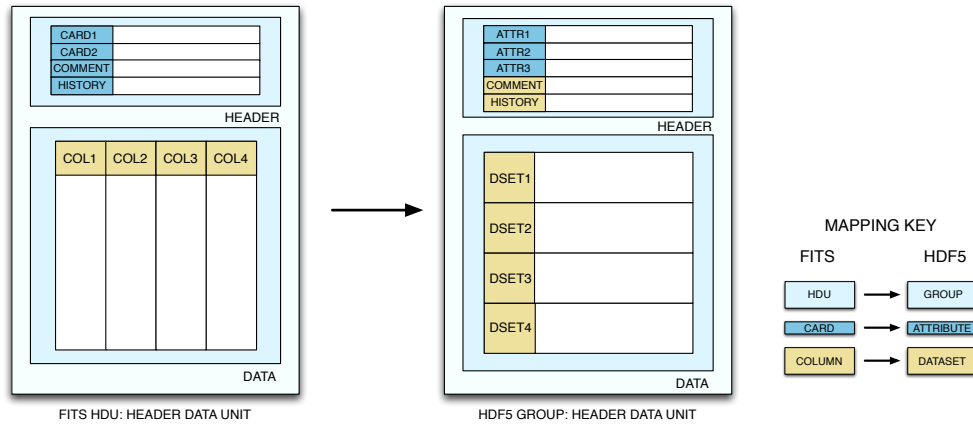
CARD1
CARD2
COMMENT
HISTORY

HEADER

| COL1 | COL2 | COL3 | COL4 |
|---|---|---|---|

DATA

FITS HDU: HEADER DATA UNIT

ATTR1
ATTR2
ATTR3
COMMENT
HISTORY

HEADER

DSET1
DSET2
DSET3
DSET4

DATA

HDF5 GROUP: HEADER DATA UNIT

MAPPING KEY

| FITS | HDF5 |
|---|---|
| HDU | GROUP |
| CARD | ATTRIBUTE |
| COLUMN | DATASET |